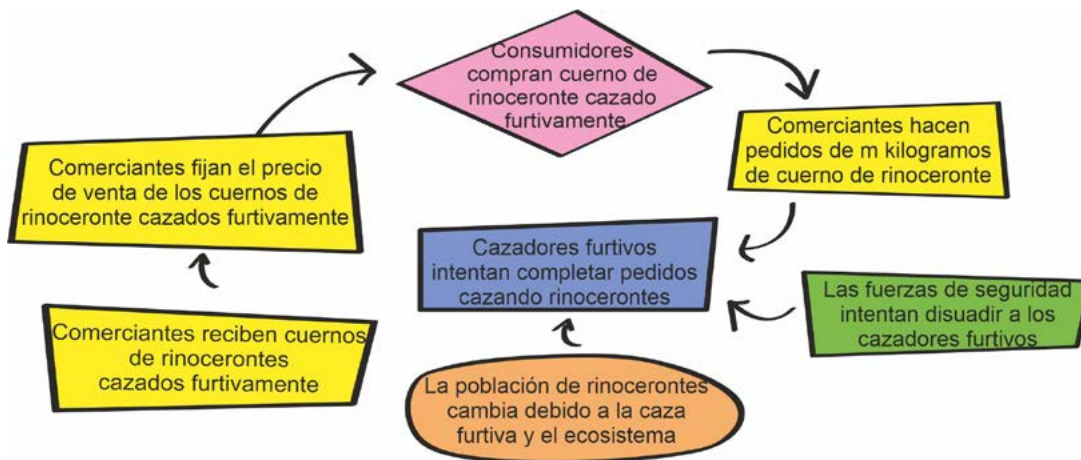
Consumidores compran cuerno de rinoceronte cazado furtivamente

Comerciantes hacen pedidos de m kilogramos de cuerno de rinoceronte

Cazadores furtivos intentan completar pedidos cazando rinocerontes

Las fuerzas de seguridad intentan disuadir a los cazadores furtivos

La población de rinocerontes cambia debido a la caza furtiva y el ecosistema

Comerciantes reciben cuernos de rinocerontes cazados furtivamente

Comerciantes fijan el precio de venta de los cuernos de rinoceronte cazados furtivamente